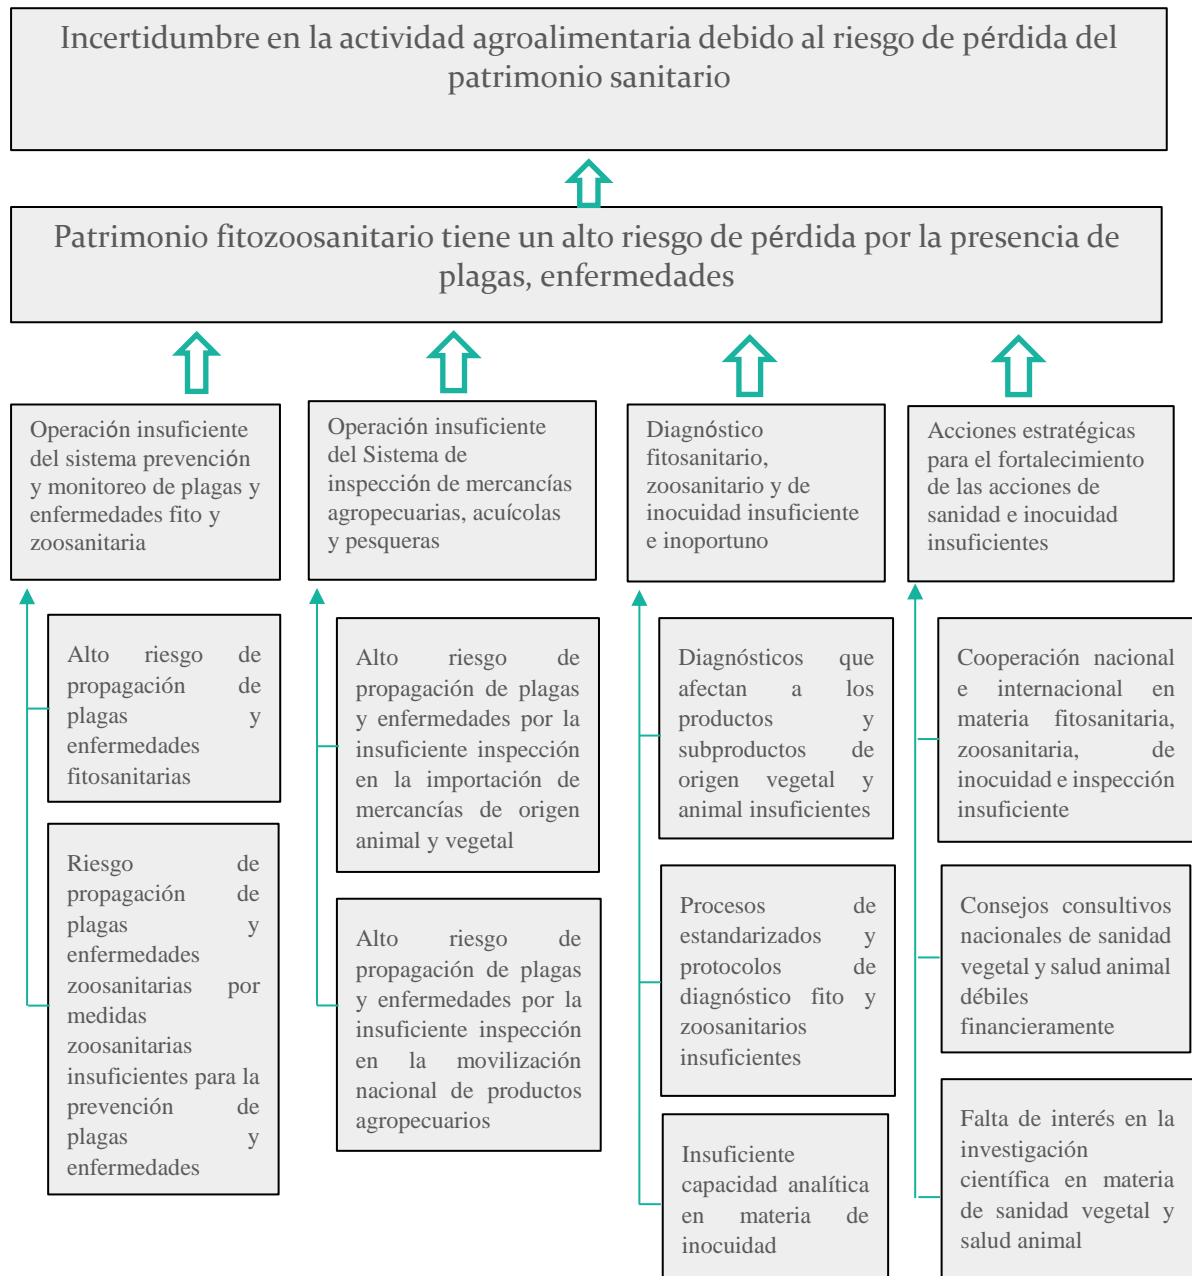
Incertidumbre en la actividad agroalimentaria debido al riesgo de pérdida del patrimonio sanitario

Patrimonio fitozoosanitario tiene un alto riesgo de pérdida por la presencia de plagas, enfermedades

Operación insuficiente del sistema prevención y monitoreo de plagas y enfermedades fito y zoosanitaria

Alto riesgo de propagación de plagas y enfermedades fitosanitarias

Riesgo de propagación de plagas y enfermedades zoosanitarias por medidas zoosanitarias insuficientes para la prevención de plagas y enfermedades

Operación insuficiente del Sistema de inspección de mercancías agropecuarias, acuícolas y pesqueras

Alto riesgo de propagación de plagas y enfermedades por la insuficiente inspección en la importación de mercancías de origen animal y vegetal

Alto riesgo de propagación de plagas y enfermedades por la insuficiente inspección en la movilización nacional de productos agropecuarios

Diagnóstico fitosanitario, zoosanitario y de inocuidad insuficiente e inoportuno

Diagnósticos que afectan a los productos y subproductos de origen vegetal y animal insuficientes

Procesos de estandarizados y protocolos de diagnóstico fito y zoosanitarios insuficientes

Insuficiente capacidad analítica en materia de inocuidad

Acciones estratégicas para el fortalecimiento de las acciones de sanidad e inocuidad insuficientes

Cooperación nacional e internacional en materia fitosanitaria, zoosanitaria, de inocuidad e inspección insuficiente

Consejos consultivos nacionales de sanidad vegetal y salud animal débiles financieramente

Falta de interés en la investigación científica en materia de sanidad vegetal y salud animal